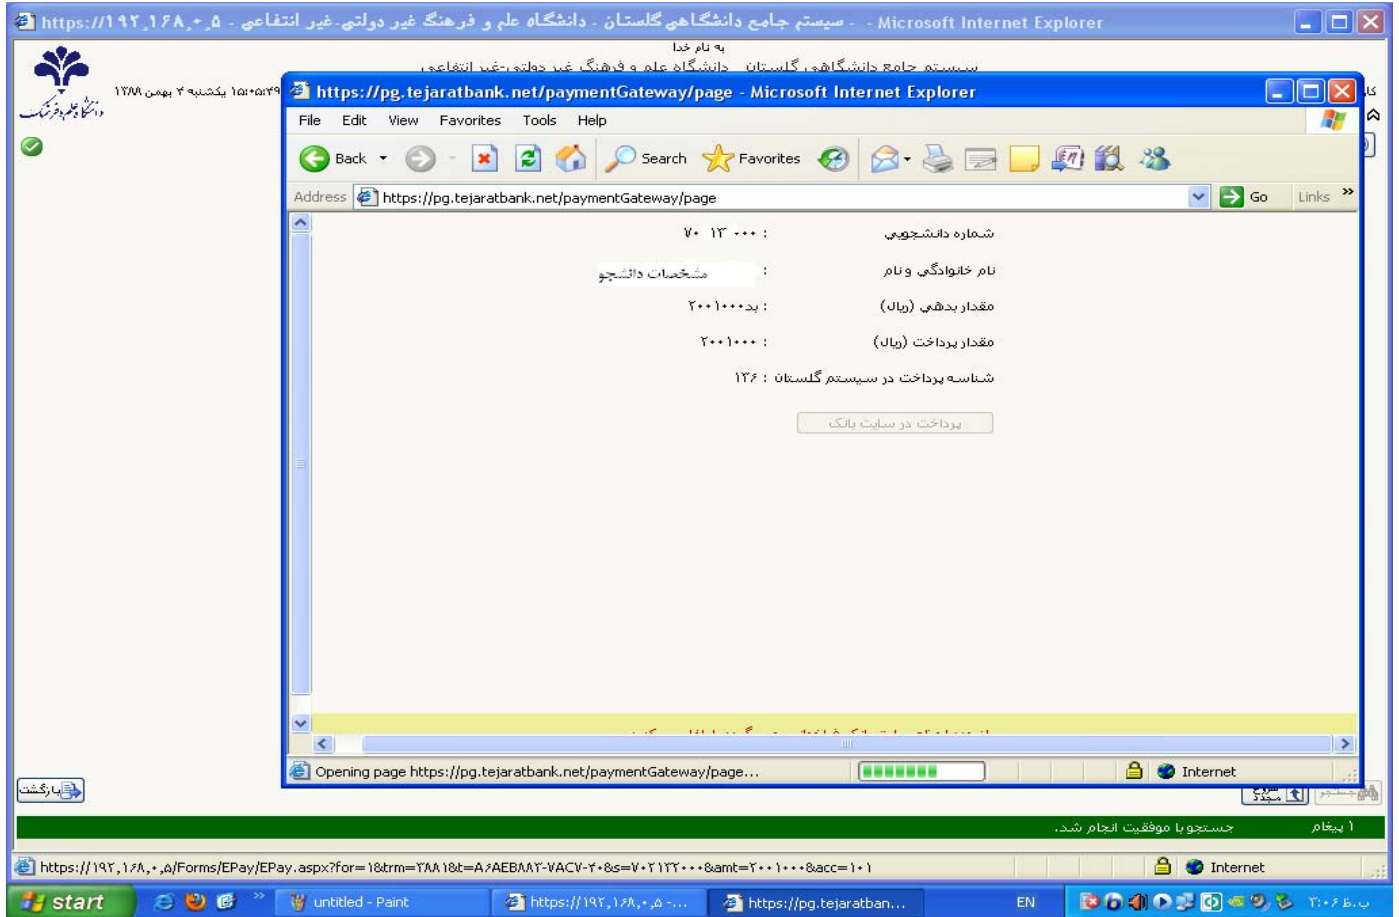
https://۱۹۲,۱۶۸,۰,۵ - سیستم جامع دانشگاهی گلستان - دانشگاه علم و فرهنگ غیر دولتی-غیر انتفاعی - Microsoft Internet Explorer

به نام خدا
سیستم جامع دانشگاهی گلستان - دانشگاه علم و فرهنگ غیر دولتی-غیر انتفاعی

۱۵:۰۵:۲۹ یکشنبه ۴ بهمن ۱۳۸۸

دانشگاه علم و فرهنگ

https://pg.tejaratbank.net/paymentGateway/page - Microsoft Internet Explorer

File Edit View Favorites Tools Help

Back Search Favorites

Address https://pg.tejaratbank.net/paymentGateway/page Go Links

شماره دانشجویی : ۷۰ ۱۳ ۰۰۰

نام خانوادگی و نام : مشخصات دانشجو

مقدار بدهی (ریال) : ۲۰۰۱۰۰۰بد

مقدار پرداخت (ریال) : ۲۰۰۱۰۰۰

شناسه پرداخت در سیستم گلستان : ۱۲۶

پرداخت در سایت بانک

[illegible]

Opening page https://pg.tejaratbank.net/paymentGateway/page...

Internet

بازگشت

جستجو شروع مجدد

۱ پیغام جستجو با موفقیت انجام شد.

https://۱۹۲,۱۶۸,۰,۵/Forms/EPay/EPay.aspx?for=1&trm=۲۸۸1&t=A۶AEB۸۸۲-۷AC۷-۲۰&s=۷۰۲۱۲۲۰۰۰&amt=۲۰۰۱۰۰۰&acc=۱۰۱

Internet

start untitled - Paint https://۱۹۲,۱۶۸,۰,۵ -... https://pg.tejaratban... EN ۳:۰۶ ب.ظ